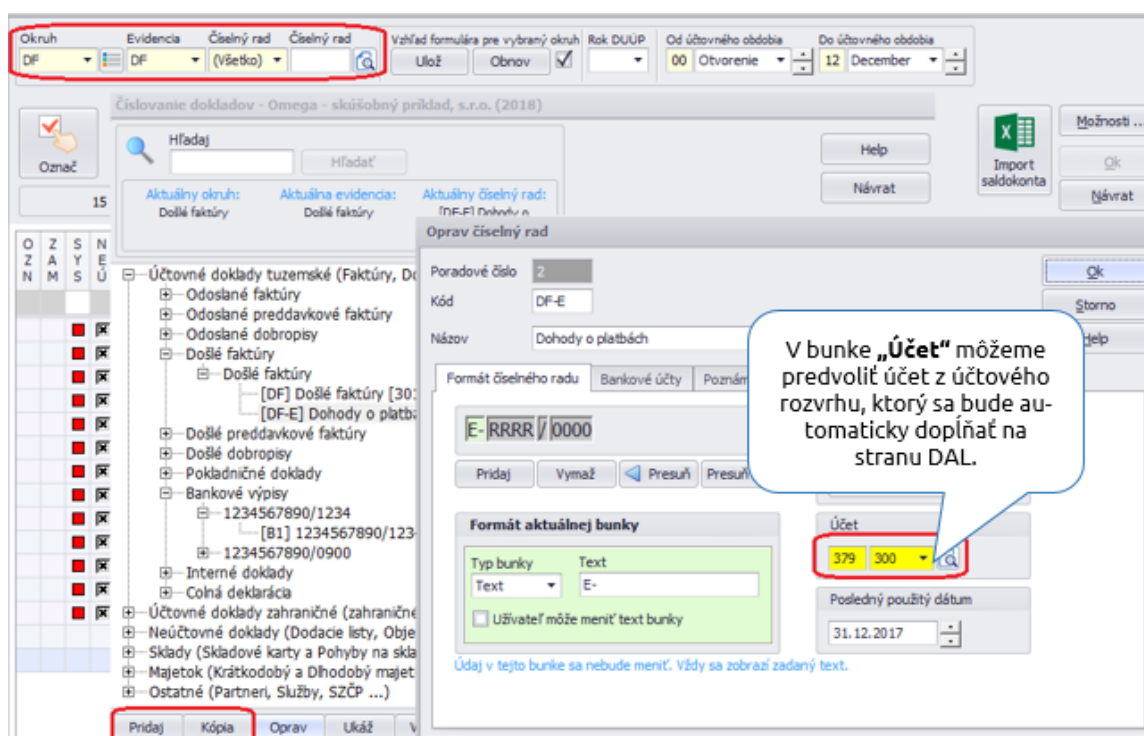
Okruh Evidencia Číselný rad Číselný rad
DF DF (Všetko)
Vzhľad formulára pre vybraný okruh
Ulož Obnov
Rok DUÚP
Od účtovného obdobia
00 Otvorenie
Do účtovného obdobia
12 December

Číslovanie dokladov - Omega - skúšobný príklad, s.r.o. (2018)

Označ
15

Hľadaj
Hľadať
Aktuálny okruh: Došlé faktúry
Aktuálna evidencia: Došlé faktúry
Aktuálny číselný rad: [DF-E] Dohody o

Help
Návrat

Import saldokonta
Možnosti
Ok
Návrat

O Z N
Z A M
S Y S
N E Ú

Účtovné doklady tuzemské (Faktúry, Do
Odoslané faktúry
Odoslané preddavkové faktúry
Odoslané dobropisy
Došlé faktúry
Došlé faktúry
[DF] Došlé faktúry [30
[DF-E] Dohody o platbá
Došlé preddavkové faktúry
Došlé dobropisy
Pokladničné doklady
Bankové výpisy
1234567890/1234
[B1] 1234567890/123
1234567890/0900
Interné doklady
Colná deklarácia
Účtovné doklady zahraničné (zahraničné
Neúčtovné doklady (Dodacie listy, Obje
Sklady (Skladové karty a Pohyby na skla
Majetok (Krátkodobý a Dlhodobý majet
Ostatné (Partneri, Služby, SZČP ...)

Pridaj Kópia Oprav Ukáž

Oprav číselný rad
Poradové číslo 2
Kód DF-E
Názov Dohody o platbách
Formát číselného radu Bankové účty Poznám
E- RRRR / 0000
Pridaj Vymaž Presuň Presuň
Formát aktuálnej bunky
Typ bunky Text
Text E-
Užívateľ môže meniť text bunky
Údaj v tejto bunke sa nebude meniť. Vždy sa zobrazí zadaný text.
Účet
379 300
Posledný použitý dátum
31. 12. 2017
Ok
Storno
Help

V bunke „Účet" môžeme predvoliť účet z účtového rozvrhu, ktorý sa bude automaticky dopĺňať na stranu DAL.